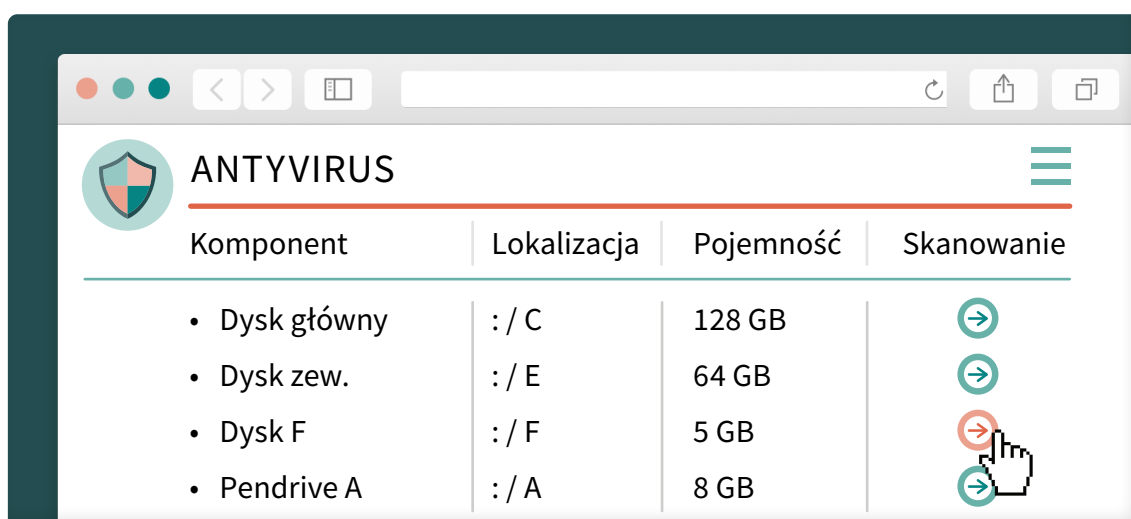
ANTYVIRUS

| Komponent | Lokalizacja | Pojemność | Skanowanie |
|---|---|---|---|
| • Dysk główny | : / C | 128 GB | |
| • Dysk zew. | : / E | 64 GB | |
| • Dysk F | : / F | 5 GB | |
| • Pendrive A | : / A | 8 GB | |